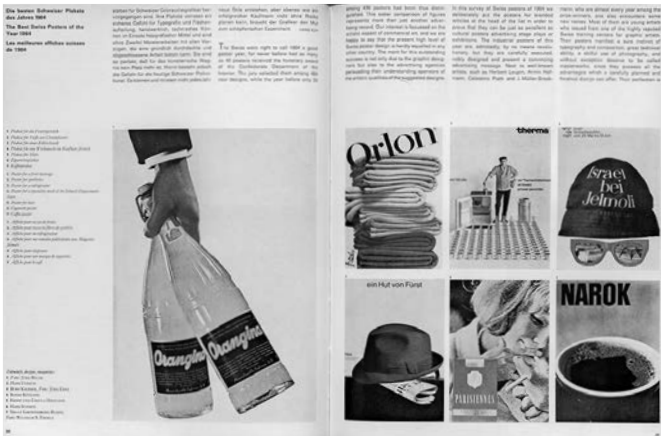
Die besten Schweizer Plakate des Jahres 1964

The Best Swiss Posters of the Year 1964

Les meilleures affiches suisses de 1964

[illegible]

The Swiss were right to call 1964 a good poster year, for never before had so many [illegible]

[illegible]

Orlon

therma

Israel bei Jelmoli

ein Hut von Fürst

NAROK

PARISIENNES

Orangina

Orangina

30